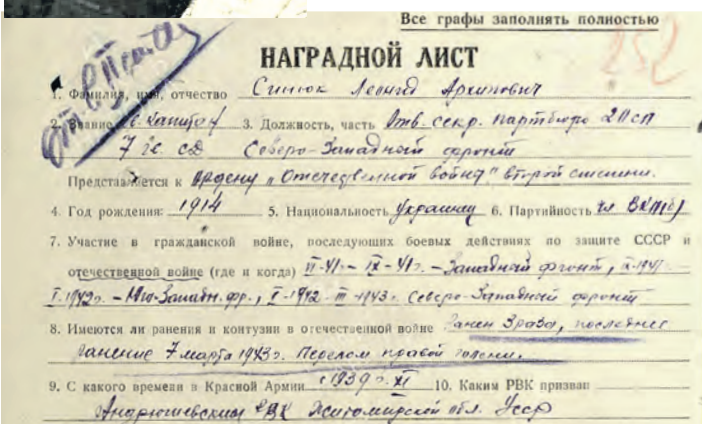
Все графы заполнять полностью

252

НАГРАДНОЙ ЛИСТ

От. Ст. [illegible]

1. Фамилия, имя, отчество Синюк Леонид Архипович

2. Звание капитан 3. Должность, часть Отв. секр. партбюро 20 сп 7 гв. сд Северо-Западный фронт

Представляется к ордену „Отечественной войны" второй степени.

4. Год рождения: 1914 5. Национальность Украинец 6. Партийность чл ВКП(б)

7. Участие в гражданской войне, последующих боевых действиях по защите СССР и отечественной войне (где и когда) VI-41 г. - IX-41 г. - Западный фронт, X-1941 г. - I-1942 г. - Юго-Западн. фр., I-1942 г. - III-1943 г. Северо-Западный фронт

8. Имеются ли ранения и контузии в отечественной войне Ранен 3 раза, последнее ранение 7 марта 1943 г. Перелом правой голени.

9. С какого времени в Красной Армии 1939 г. XI 10. Каким РВК призван Андрушевский РВК Житомирской обл. УССР